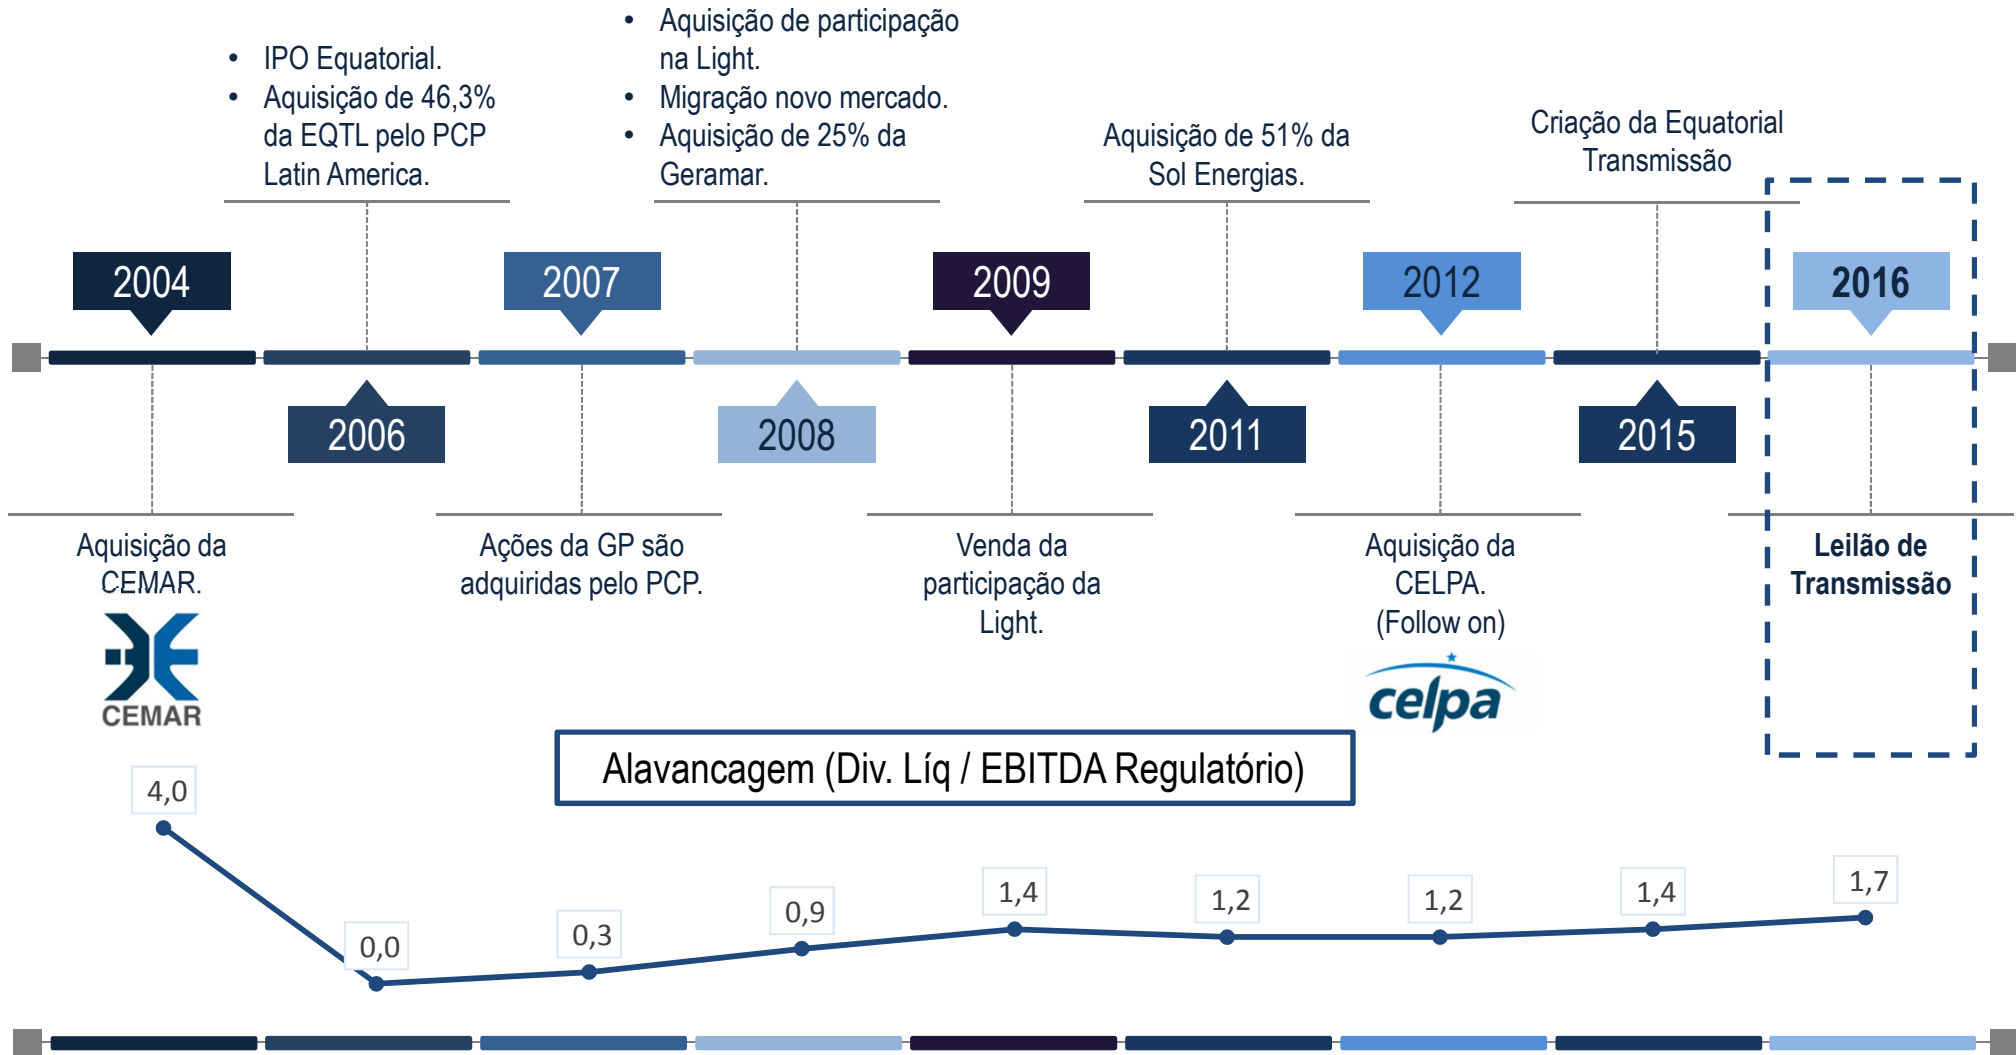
- IPO Equatorial.
- Aquisição de 46,3% da EQTL pelo PCP Latin America.

- Aquisição de participação na Light.
- Migração novo mercado.
- Aquisição de 25% da Geramar.

Aquisição de 51% da Sol Energias.

Criação da Equatorial Transmissão

2004

2006

2007

2008

2009

2011

2012

2015

2016

Aquisição da CEMAR.

CEMAR

Ações da GP são adquiridas pelo PCP.

Venda da participação da Light.

Aquisição da CELPA. (Follow on)

celpa

**Leilão de Transmissão**

Alavancagem (Div. Líq / EBITDA Regulatório)

4,0

0,0

0,3

0,9

1,4

1,2

1,2

1,4

1,7